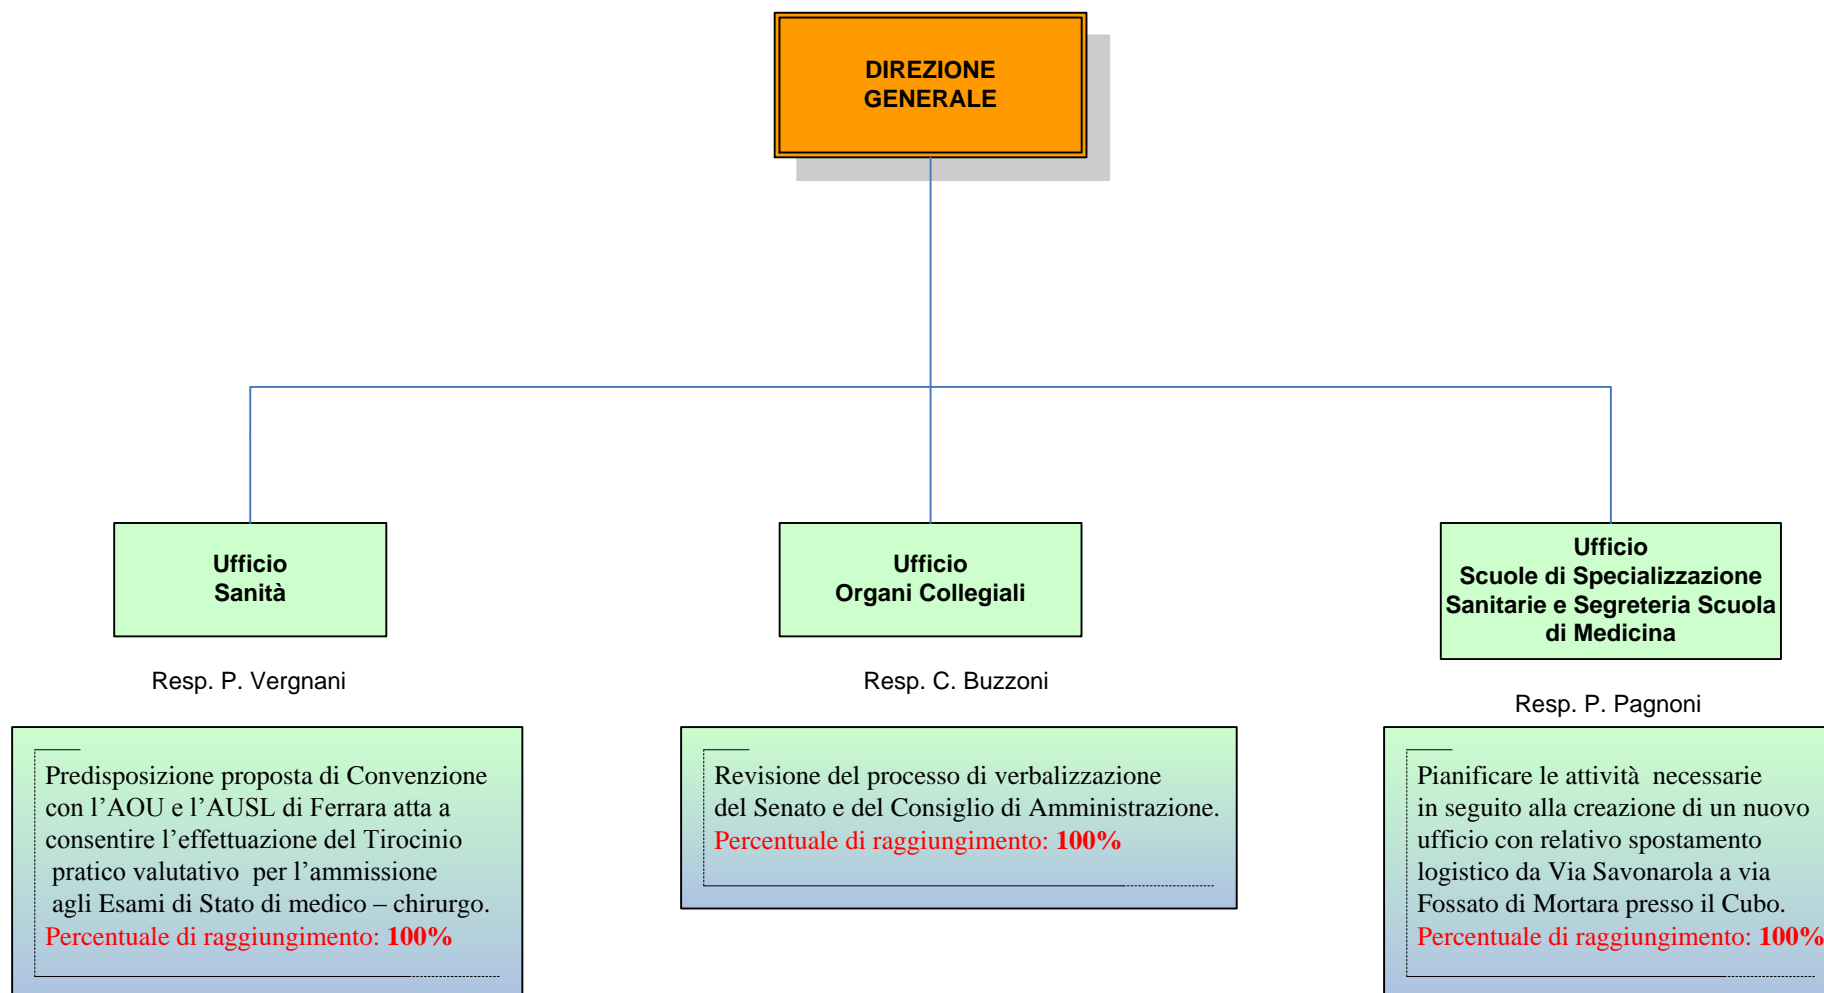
DIREZIONE GENERALE

Ufficio Sanità

Resp. P. Vergnani

Predisposizione proposta di Convenzione con l'AOU e l'AUSL di Ferrara atta a consentire l'effettuazione del Tirocinio pratico valutativo per l'ammissione agli Esami di Stato di medico – chirurgo.
Percentuale di raggiungimento: 100%

Ufficio Organi Collegiali

Resp. C. Buzzoni

Revisione del processo di verbalizzazione del Senato e del Consiglio di Amministrazione.
Percentuale di raggiungimento: 100%

Ufficio Scuole di Specializzazione Sanitarie e Segreteria Scuola di Medicina

Resp. P. Pagnoni

Pianificare le attività necessarie in seguito alla creazione di un nuovo ufficio con relativo spostamento logistico da Via Savonarola a via Fossato di Mortara presso il Cubo.
Percentuale di raggiungimento: 100%